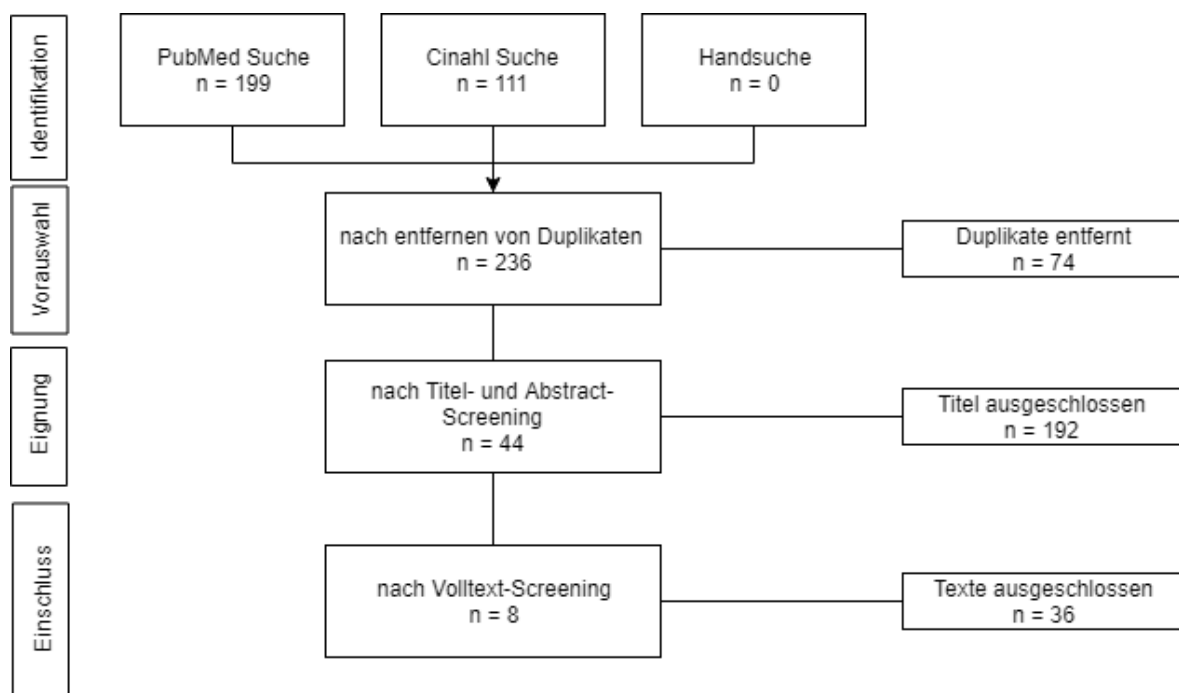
Identifikation

PubMed Suche
n = 199

Cinahl Suche
n = 111

Handsuche
n = 0

Vorauswahl

nach entfernen von Duplikaten
n = 236

Duplikate entfernt
n = 74

Eignung

nach Titel- und Abstract-Screening
n = 44

Titel ausgeschlossen
n = 192

Einschluss

nach Volltext-Screening
n = 8

Texte ausgeschlossen
n = 36